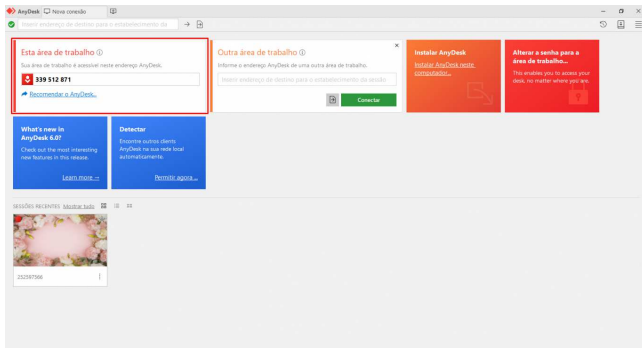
AnyDesk Nova conexão

Inserir endereço de destino para o estabelecimento da

Esta área de trabalho ⓘ

Sua área de trabalho é acessível neste endereço AnyDesk.

339 512 871

Recomendar o AnyDesk.

Outra área de trabalho ⓘ

Informe o endereço AnyDesk de uma outra área de trabalho.

Inserir endereço de destino para o estabelecimento da sessão

Conectar

Instalar AnyDesk

Instalar AnyDesk neste computador...

Alterar a senha para a área de trabalho...

This enables you to access your desk, no matter where you are.

What's new in AnyDesk 6.0?

Check out the most interesting new features in this release.

Learn more →

Detectar

Encontre outros clients AnyDesk na sua rede local automaticamente.

Permitir agora...

SESSÕES RECENTES Mostrar tudo

232597566